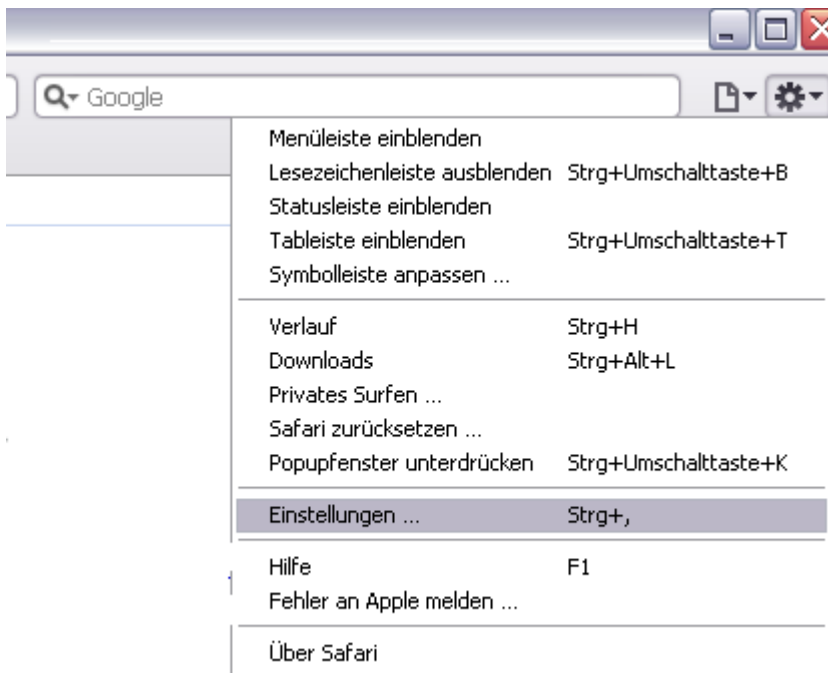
Google

Menüleiste einblenden
Lesezeichenleiste ausblenden Strg+Umschalttaste+B
Statusleiste einblenden
Tableiste einblenden Strg+Umschalttaste+T
Symbolleiste anpassen ...

Verlauf Strg+H
Downloads Strg+Alt+L
Privates Surfen ...
Safari zurücksetzen ...
Popupfenster unterdrücken Strg+Umschalttaste+K

Einstellungen ... Strg+,

Hilfe F1
Fehler an Apple melden ...

Über Safari